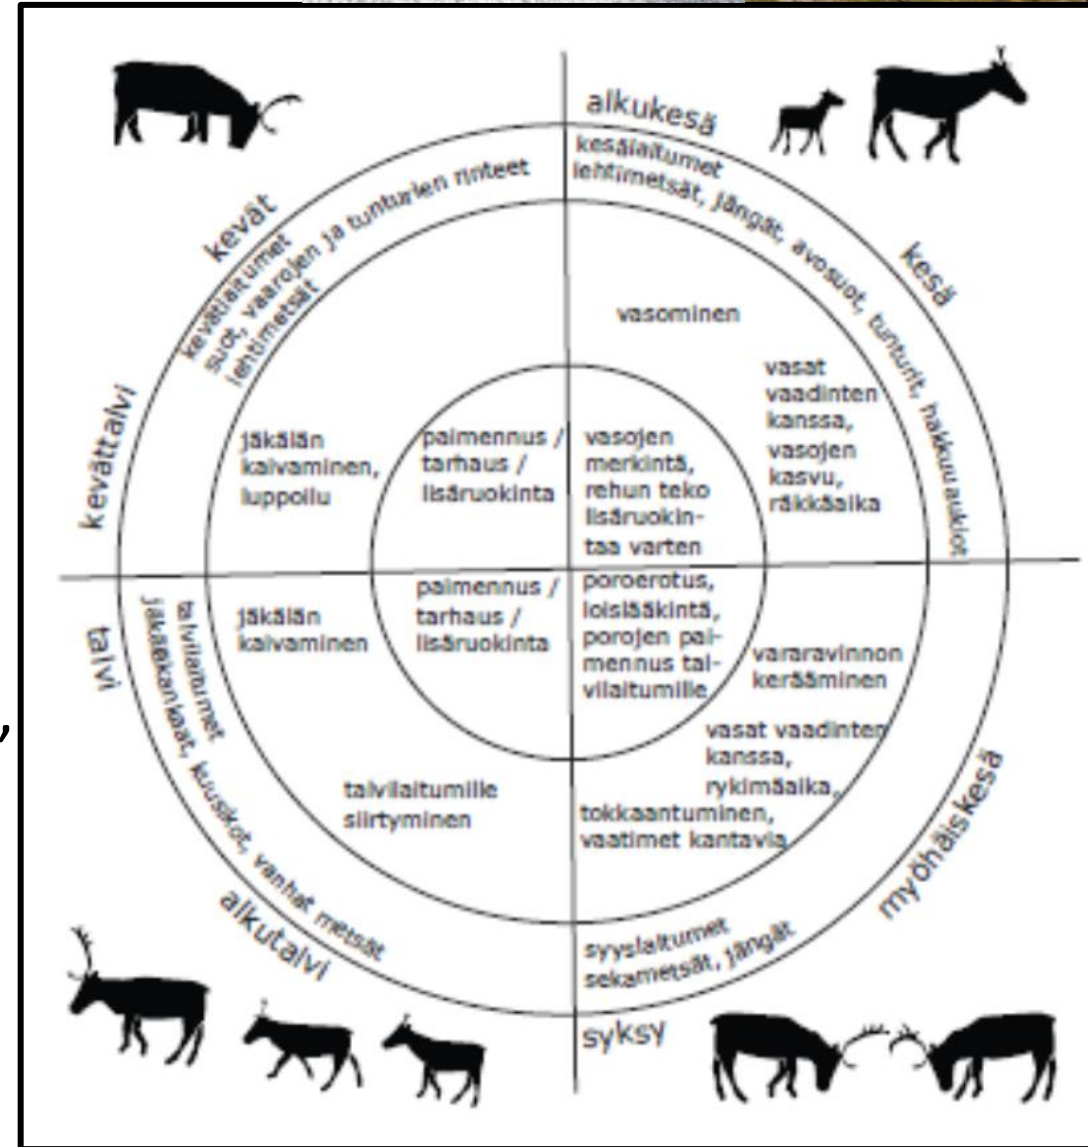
alkukesä

kesälaitumet
lehtimetsät, jängät, avosuot, tunturit, hakkuuaukiot

kesä

vasominen

vasat vaadinten kanssa, vasojen kasvu, räkkäaika

vasojen merkintä, rehun teko lisäruokintaa varten

paimennus / tarhaus / lisäruokinta

kevät

kevätlaitumet
suot, vaarojen ja tunturien rinteet
lehtimetsät

kevättalvi

jäkälän kaivaminen, luppoilu

talvi

talvilaitumet
jäkäläkankaat, kuusikot, vanhat metsät

jäkälän kaivaminen

paimennus / tarhaus / lisäruokinta

poroerotus, loislääkintä, porojen paimennus talvilaitumille

vararavinnon kerääminen

vasat vaadinten kanssa, rykimäaika, tokkaantuminen, vaatimet kantavia

talvilaitumille siirtyminen

alkutalvi

myöhäiskesä

syyslaitumet
sekametsät, jängät

syksy